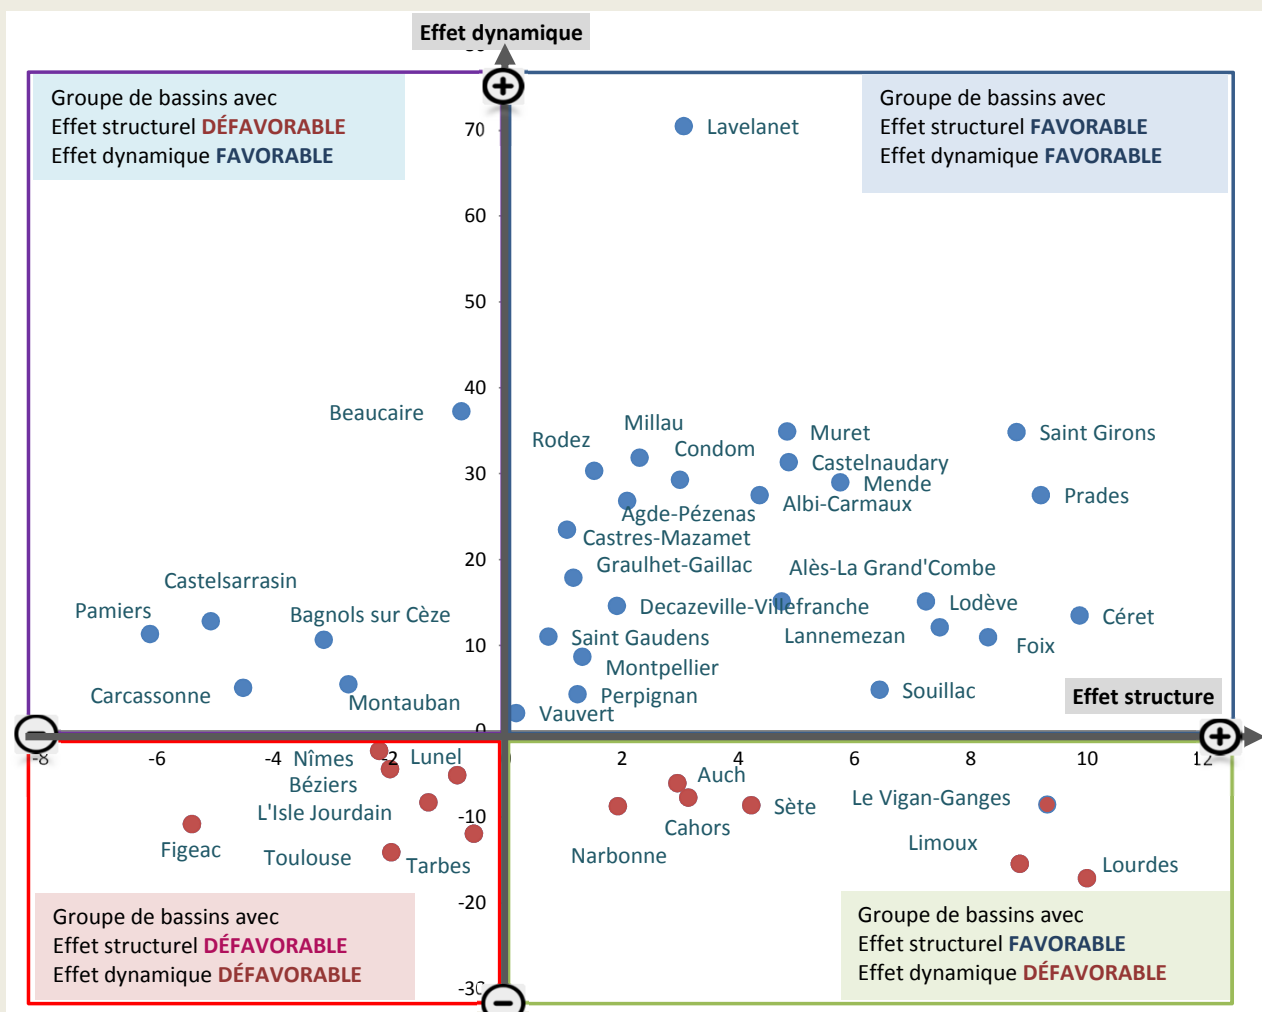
Effet dynamique

Groupe de bassins avec
Effet structurel DÉFAVORABLE
Effet dynamique FAVORABLE

Groupe de bassins avec
Effet structurel FAVORABLE
Effet dynamique FAVORABLE

Groupe de bassins avec
Effet structurel DÉFAVORABLE
Effet dynamique DÉFAVORABLE

Groupe de bassins avec
Effet structurel FAVORABLE
Effet dynamique DÉFAVORABLE

Effet structure

70
60
50
40
30
20
10
0
-10
-20
-30

-8
-6
-4
-2
2
4
6
8
10
12

Lavelanet
Beaucaire
Millau
Rodez
Condom
Muret
Saint Girons
Castelnaudary
Mende
Albi-Carmaux
Prades
Agde-Pézenas
Castres-Mazamet
Graulhet-Gaillac
Alès-La Grand'Combe
Castelsarrasin
Pamiers
Bagnols sur Cèze
Decazeville-Villefranche
Lodève
Céret
Saint Gaudens
Lannemezan
Foix
Montpellier
Carcassonne
Montauban
Perpignan
Souillac
Vauvert
Nîmes
Lunel
Béziers
L'Isle Jourdain
Figeac
Toulouse
Tarbes
Auch
Sète
Le Vigan-Ganges
Cahors
Narbonne
Limoux
Lourdes